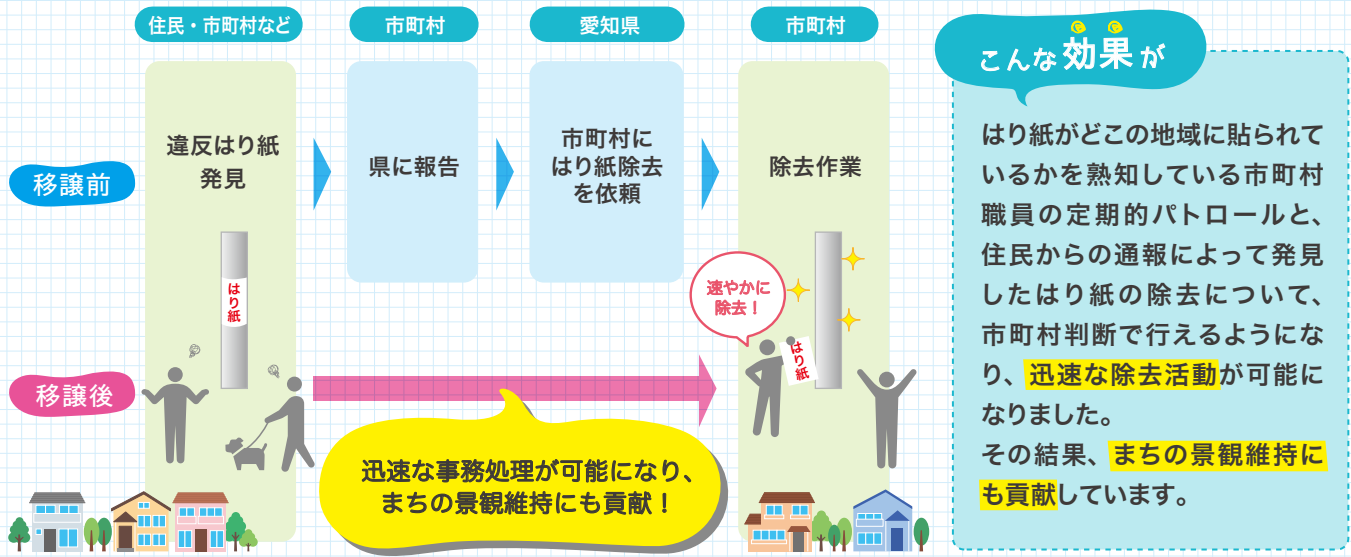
住民・市町村など

市町村

愛知県

市町村

違反はり紙発見

県に報告

市町村にはり紙除去を依頼

除去作業

移譲前

はり紙

移譲後

速やかに除去！

はり紙

迅速な事務処理が可能になり、まちの景観維持にも貢献！

こんな効果が

はり紙がどこの地域に貼られているかを熟知している市町村職員の定期的パトロールと、住民からの通報によって発見したはり紙の除去について、市町村判断で行えるようになり、迅速な除去活動が可能になりました。
その結果、まちの景観維持にも貢献しています。